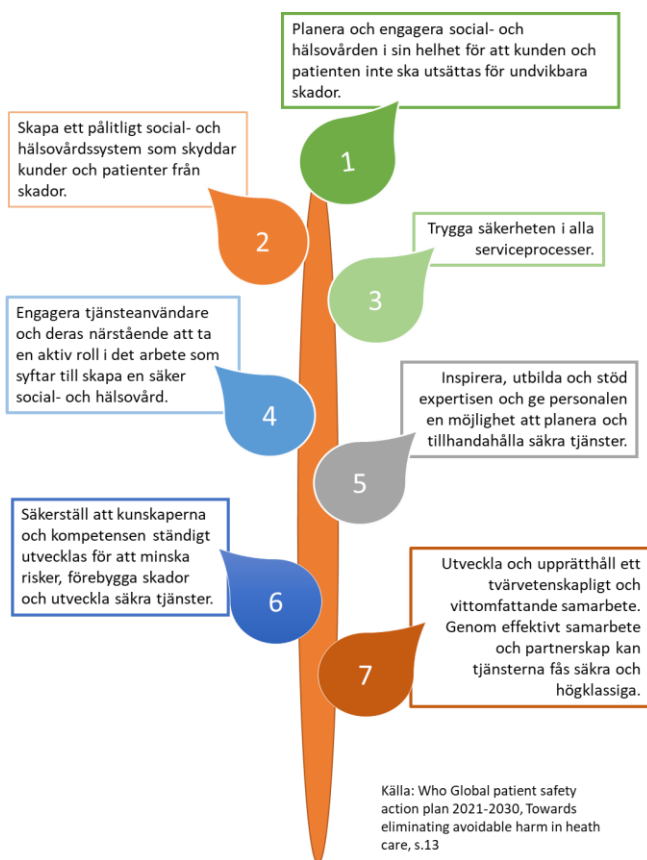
Planera och engagera social- och hälsovården i sin helhet för att kunden och patienten inte ska utsättas för undvikbara skador.

1

Skapa ett pålitligt social- och hälsovårdssystem som skyddar kunder och patienter från skador.

2

Trygga säkerheten i alla serviceprocesser.

3

Engagera tjänsteanvändare och deras närstående att ta en aktiv roll i det arbete som syftar till skapa en säker social- och hälsovård.

4

Inspirera, utbilda och stöd expertisen och ge personalen en möjlighet att planera och tillhandahålla säkra tjänster.

5

Säkerställ att kunskaperna och kompetensen ständigt utvecklas för att minska risker, förebygga skador och utveckla säkra tjänster.

6

Utveckla och upprätthåll ett tvärvetenskapligt och vittomfattande samarbete. Genom effektivt samarbete och partnerskap kan tjänsterna fås säkra och högklassiga.

7

Källa: Who Global patient safety action plan 2021-2030, Towards eliminating avoidable harm in heath care, s.13